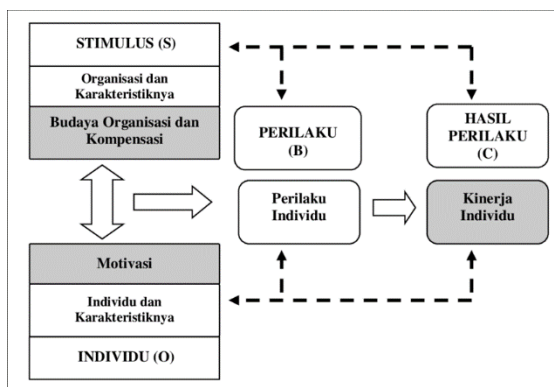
STIMULUS (S)

Organisasi dan Karakteristiknya

Budaya Organisasi dan Kompensasi

PERILAKU (B)

Perilaku Individu

HASIL PERILAKU (C)

Kinerja Individu

Motivasi

Individu dan Karakteristiknya

INDIVIDU (O)